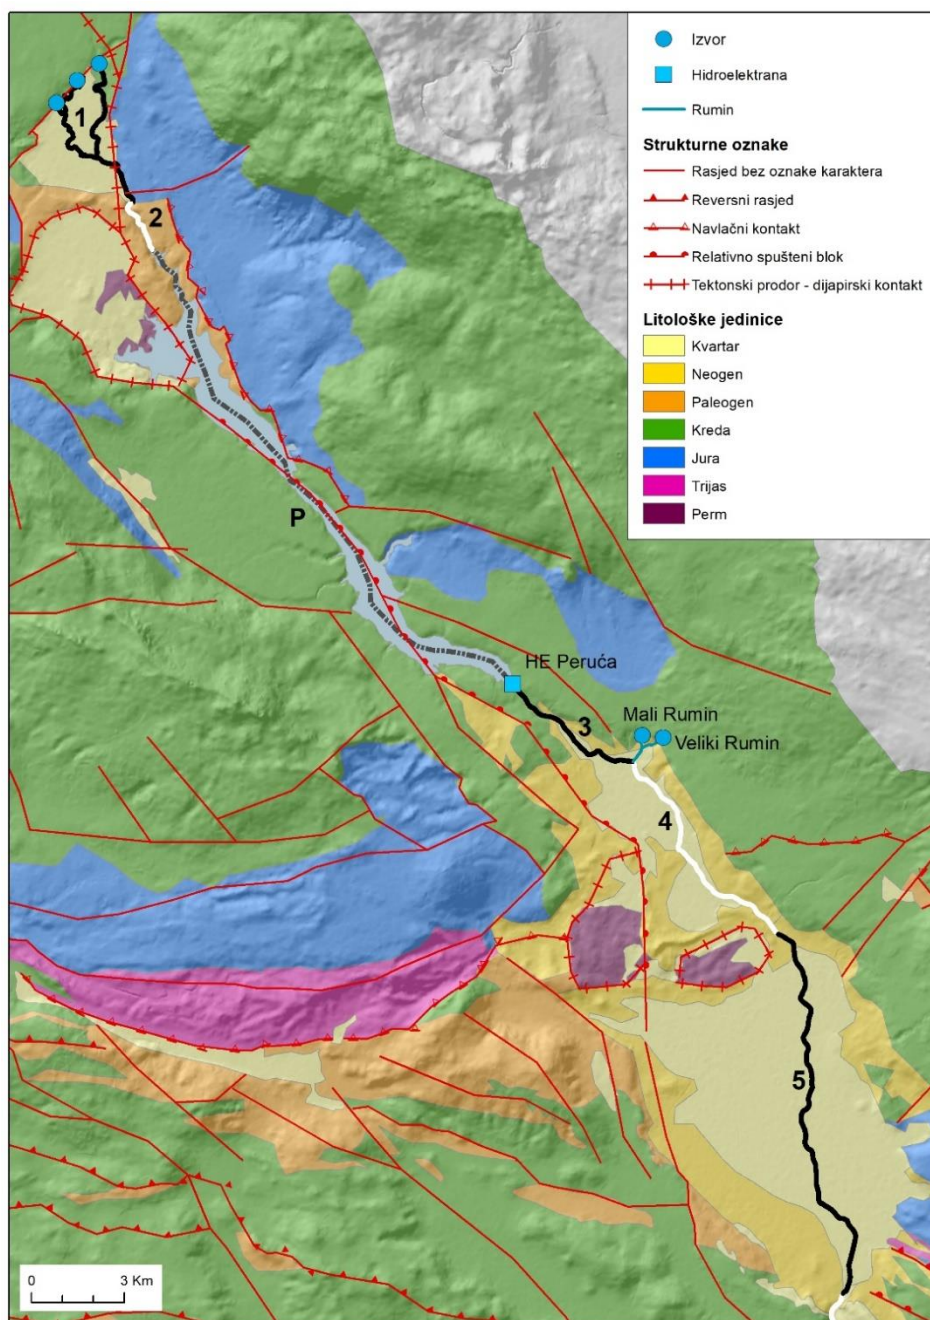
Izvor
Hidroelektrana
Rumin
Strukturne oznake
Rasjed bez oznake karaktera
Reversni rasjed
Navlačni kontakt
Relativno spušteni blok
Tektonski prodor - dijapirski kontakt
Litološke jedinice
Kvartar
Neogen
Paleogen
Kreda
Jura
Trijas
Perm

1
2
P
HE Peruća
3
Mali Rumin
Veliki Rumin
4
5

0
3 Km